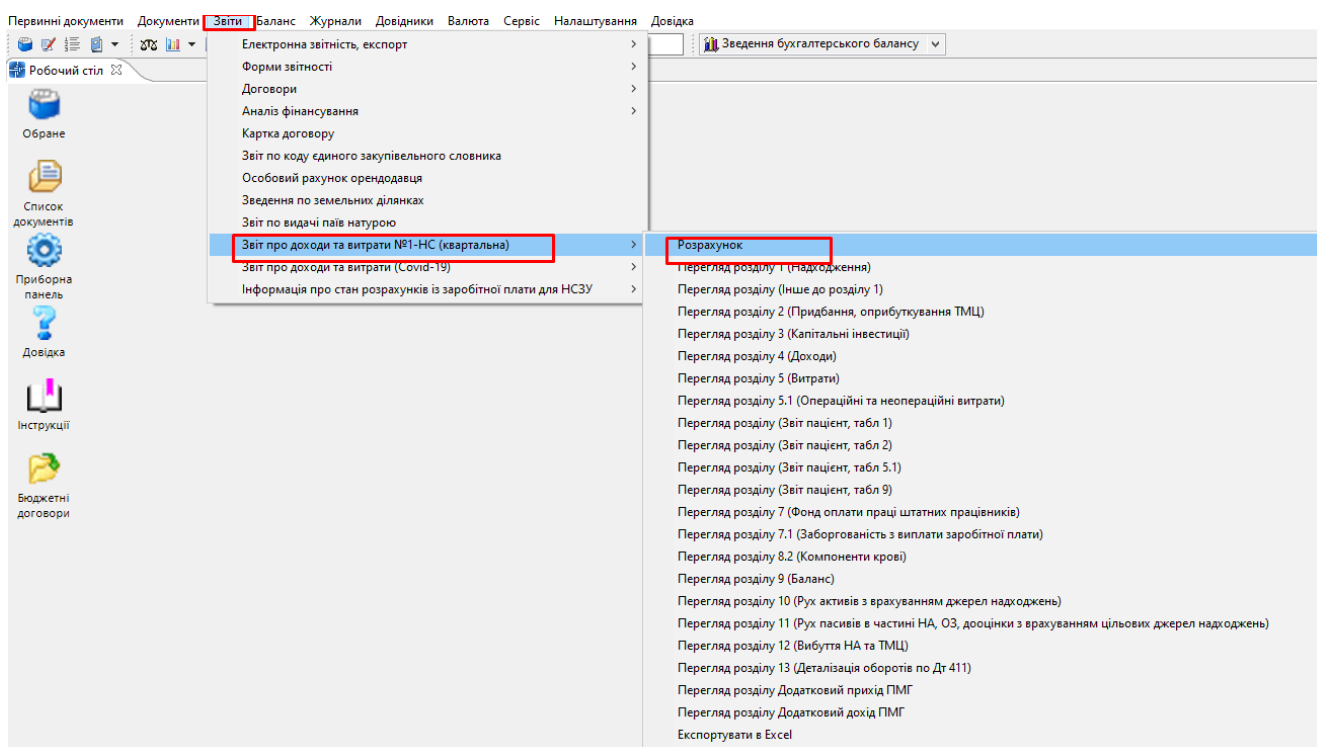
Первинні документи Документи Звіти Баланс Журнали Довідники Валюта Сервіс Налаштування Довідка

Зведення бухгалтерського балансу

Робочий стіл

Обране

Список документів

Приборна панель

Довідка

Інструкції

Бюджетні договори

Електронна звітність, експорт
Форми звітності
Договори
Аналіз фінансування
Картка договору
Звіт по коду єдиного закупівельного словника
Особовий рахунок орендодавця
Зведення по земельних ділянках
Звіт по видачі паїв натурою
Звіт про доходи та витрати №1-НС (квартальна)
Звіт про доходи та витрати (Covid-19)
Інформація про стан розрахунків із заробітної плати для НСЗУ

Розрахунок
Перегляд розділу 1 (Надходження)
Перегляд розділу (Інше до розділу 1)
Перегляд розділу 2 (Придбання, оприбуткування ТМЦ)
Перегляд розділу 3 (Капітальні інвестиції)
Перегляд розділу 4 (Доходи)
Перегляд розділу 5 (Витрати)
Перегляд розділу 5.1 (Операційні та неопераційні витрати)
Перегляд розділу (Звіт пацієнт, табл 1)
Перегляд розділу (Звіт пацієнт, табл 2)
Перегляд розділу (Звіт пацієнт, табл 5.1)
Перегляд розділу (Звіт пацієнт, табл 9)
Перегляд розділу 7 (Фонд оплати праці штатних працівників)
Перегляд розділу 7.1 (Заборгованість з виплати заробітної плати)
Перегляд розділу 8.2 (Компоненти крові)
Перегляд розділу 9 (Баланс)
Перегляд розділу 10 (Рух активів з врахуванням джерел надходжень)
Перегляд розділу 11 (Рух пасивів в частині НА, ОЗ, дооцінки з врахуванням цільових джерел надходжень)
Перегляд розділу 12 (Вибуття НА та ТМЦ)
Перегляд розділу 13 (Деталізація оборотів по Дт 411)
Перегляд розділу Додатковий прихід ПМГ
Перегляд розділу Додатковий дохід ПМГ
Експортувати в Excel